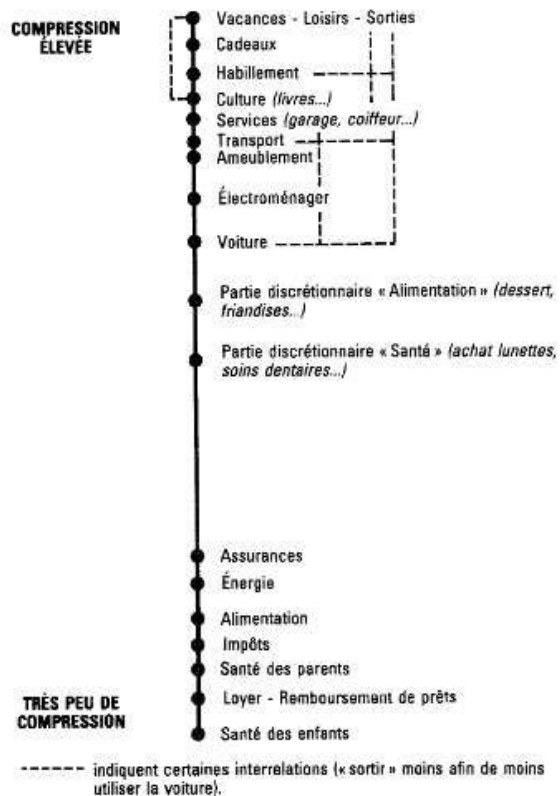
COMPRESSION ÉLEVÉE

Vacances - Loisirs - Sorties
Cadeaux
Habillement
Culture (livres...)
Services (garage, coiffeur...)
Transport
Ameublement
Électroménager
Voiture
Partie discrétionnaire « Alimentation » (dessert, friandises...)
Partie discrétionnaire « Santé » (achat lunettes, soins dentaires...)
Assurances
Énergie
Alimentation
Impôts
Santé des parents
Loyer - Remboursement de prêts
Santé des enfants

TRÈS PEU DE COMPRESSION

------ indiquent certaines interrelations (« sortir » moins afin de moins utiliser la voiture).